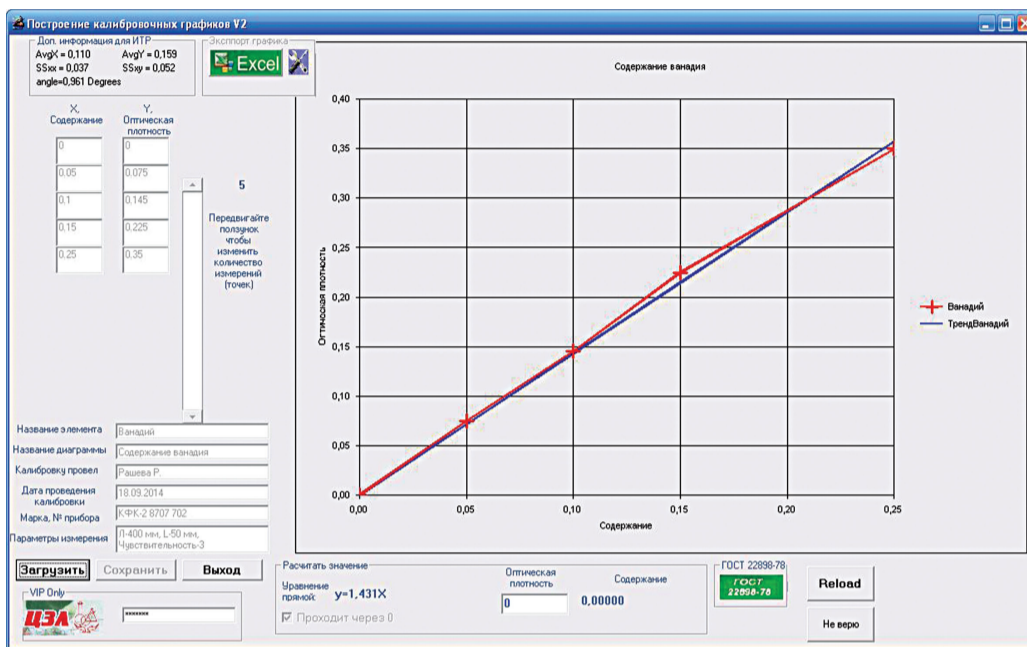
Построение калибровочных графиков V2

Доп. информация для ИТР
AvgX = 0,110 AvgY = 0,159
SSxx = 0,037 SSxy = 0,052
angle=0,961 Degrees

Экспорт графика
Excel

X, Содержание
Y, Оптическая плотность

| X | Y |
|---|---|
| 0 | 0 |
| 0,05 | 0,075 |
| 0,1 | 0,145 |
| 0,15 | 0,225 |
| 0,25 | 0,35 |

5

Передвигайте ползунок чтобы изменить количество измерений (точек)

Название элемента: Ванадий
Название диаграммы: Содержание ванадия
Калибровку провел: Рашева Р.
Дата проведения калибровки: 18.09.2014
Марка, № прибора: КФК-2 8707 702
Параметры измерения: Л-400 мм, L-50 мм, Чувствительность-3

Загрузить Сохранить Выход

VIP Only
ЦЗЛ
********

Содержание ванадия

Оптическая плотность
0,40
0,35
0,30
0,25
0,20
0,15
0,10
0,05
0,00
0,00 0,05 0,10 0,15 0,20 0,25
Содержание

Ванадий
ТрендВанадий

Расчитать значение
Уравнение прямой: y=1,431X
Оптическая плотность
0
Содержание
0,00000
Проходит через 0

ГОСТ 22898-78
ГОСТ 22898-78

Reload
Не верю